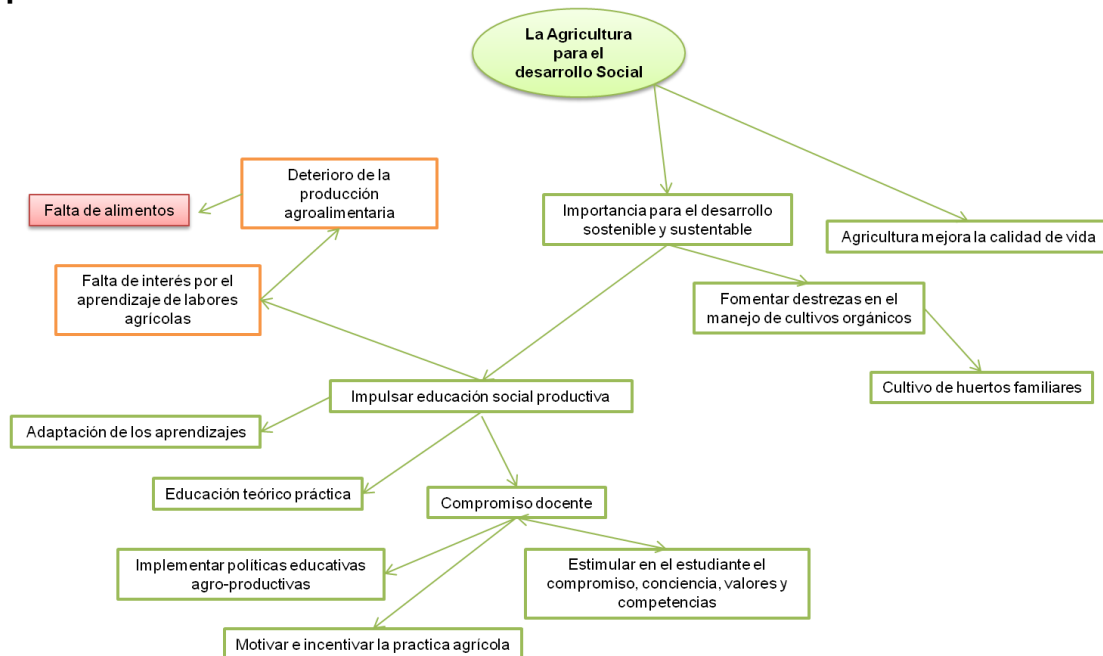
La Agricultura para el desarrollo Social

Deterioro de la producción agroalimentaria

Falta de alimentos

Importancia para el desarrollo sostenible y sustentable

Agricultura mejora la calidad de vida

Falta de interés por el aprendizaje de labores agrícolas

Fomentar destrezas en el manejo de cultivos orgánicos

Cultivo de huertos familiares

Impulsar educación social productiva

Adaptación de los aprendizajes

Educación teórico práctica

Compromiso docente

Implementar políticas educativas agro-productivas

Estimular en el estudiante el compromiso, conciencia, valores y competencias

Motivar e incentivar la practica agrícola